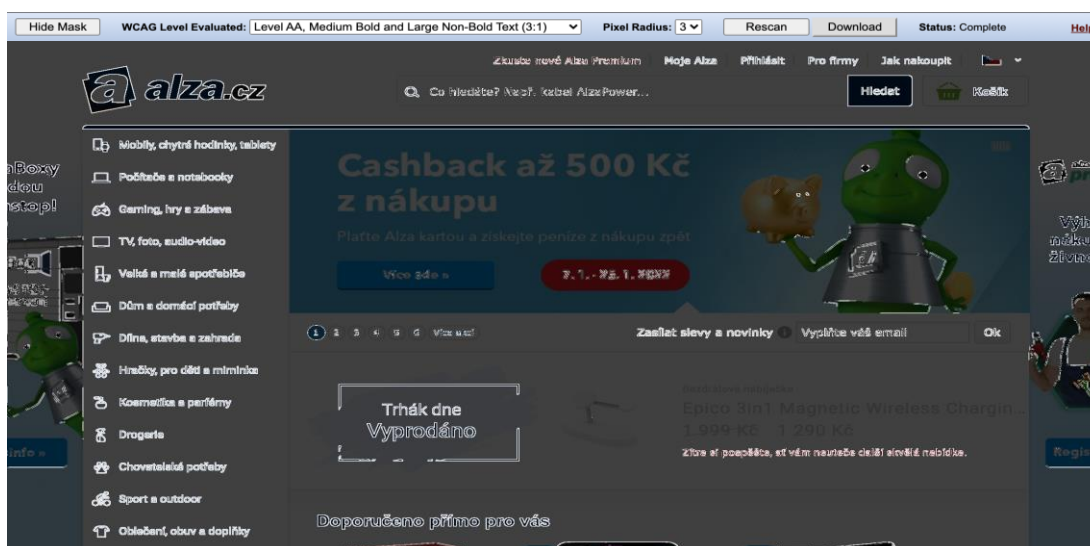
Hide Mask WCAG Level Evaluated: Level AA, Medium Bold and Large Non-Bold Text (3:1) Pixel Radius: 3 Rescan Download Status: Complete Hel

Zkuste nové Alza Premium Moje Alza Přihlásit Pro firmy Jak nakoupit

alza.cz

Co hledáte? Např. kabel AlzaPower... Hledat Košík

Mobily, chytré hodinky, tablety
Počítače a notebooky
Gaming, hry a zábava
TV, foto, audio-video
Velké a malé spotřebiče
Dům a domácí potřeby
Dílna, stavba a zahrada
Hračky, pro děti a miminka
Kosmetika a parfémy
Drogerie
Chovatelské potřeby
Sport a outdoor
Oblečení, obuv a doplňky

Cashback až 500 Kč z nákupu

Plaťte Alza kartou a získejte peníze z nákupu zpět

Více zde » 2. 1. - 25. 1. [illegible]

1 2 3 4 5 6 Více akcí

Zasílat slevy a novinky Vyplňte váš email Ok

Trhák dne
Vyprodáno

Nedávná nabídka
Epico 3in1 Magnetic Wireless Chargin...
1 999 Kč 1 290 Kč

Zítra si pospěšte, ať vám neuteče další skvělá nabídka.

Doporučeno přímo pro vás

nBoxy
dou
stop!

info »

Výh
nákup
živn

Regis